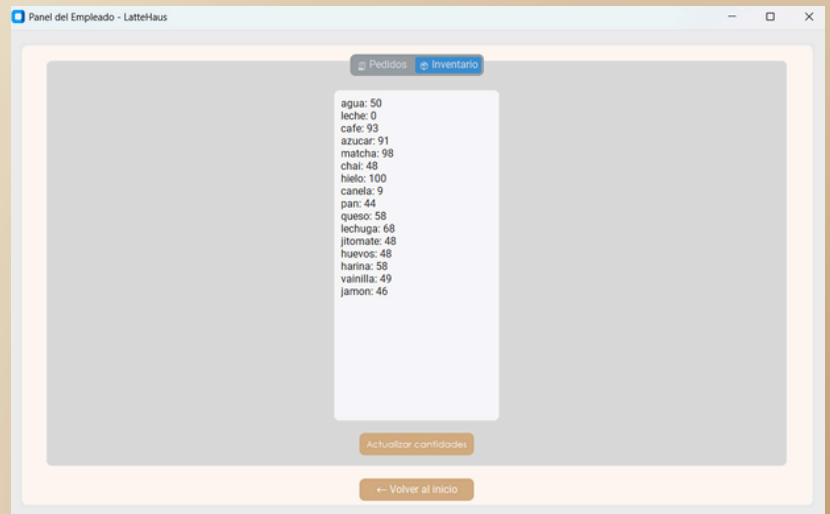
Panel del Empleado - LatteHaus

Pedidos Inventario

agua: 50
leche: 0
cafe: 93
azucar: 91
matcha: 98
chai: 48
hielo: 100
canela: 9
pan: 44
queso: 58
lechuga: 68
jitomate: 48
huevos: 48
harina: 58
vainilla: 49
jamon: 46

Actualizar cantidades

← Volver al inicio